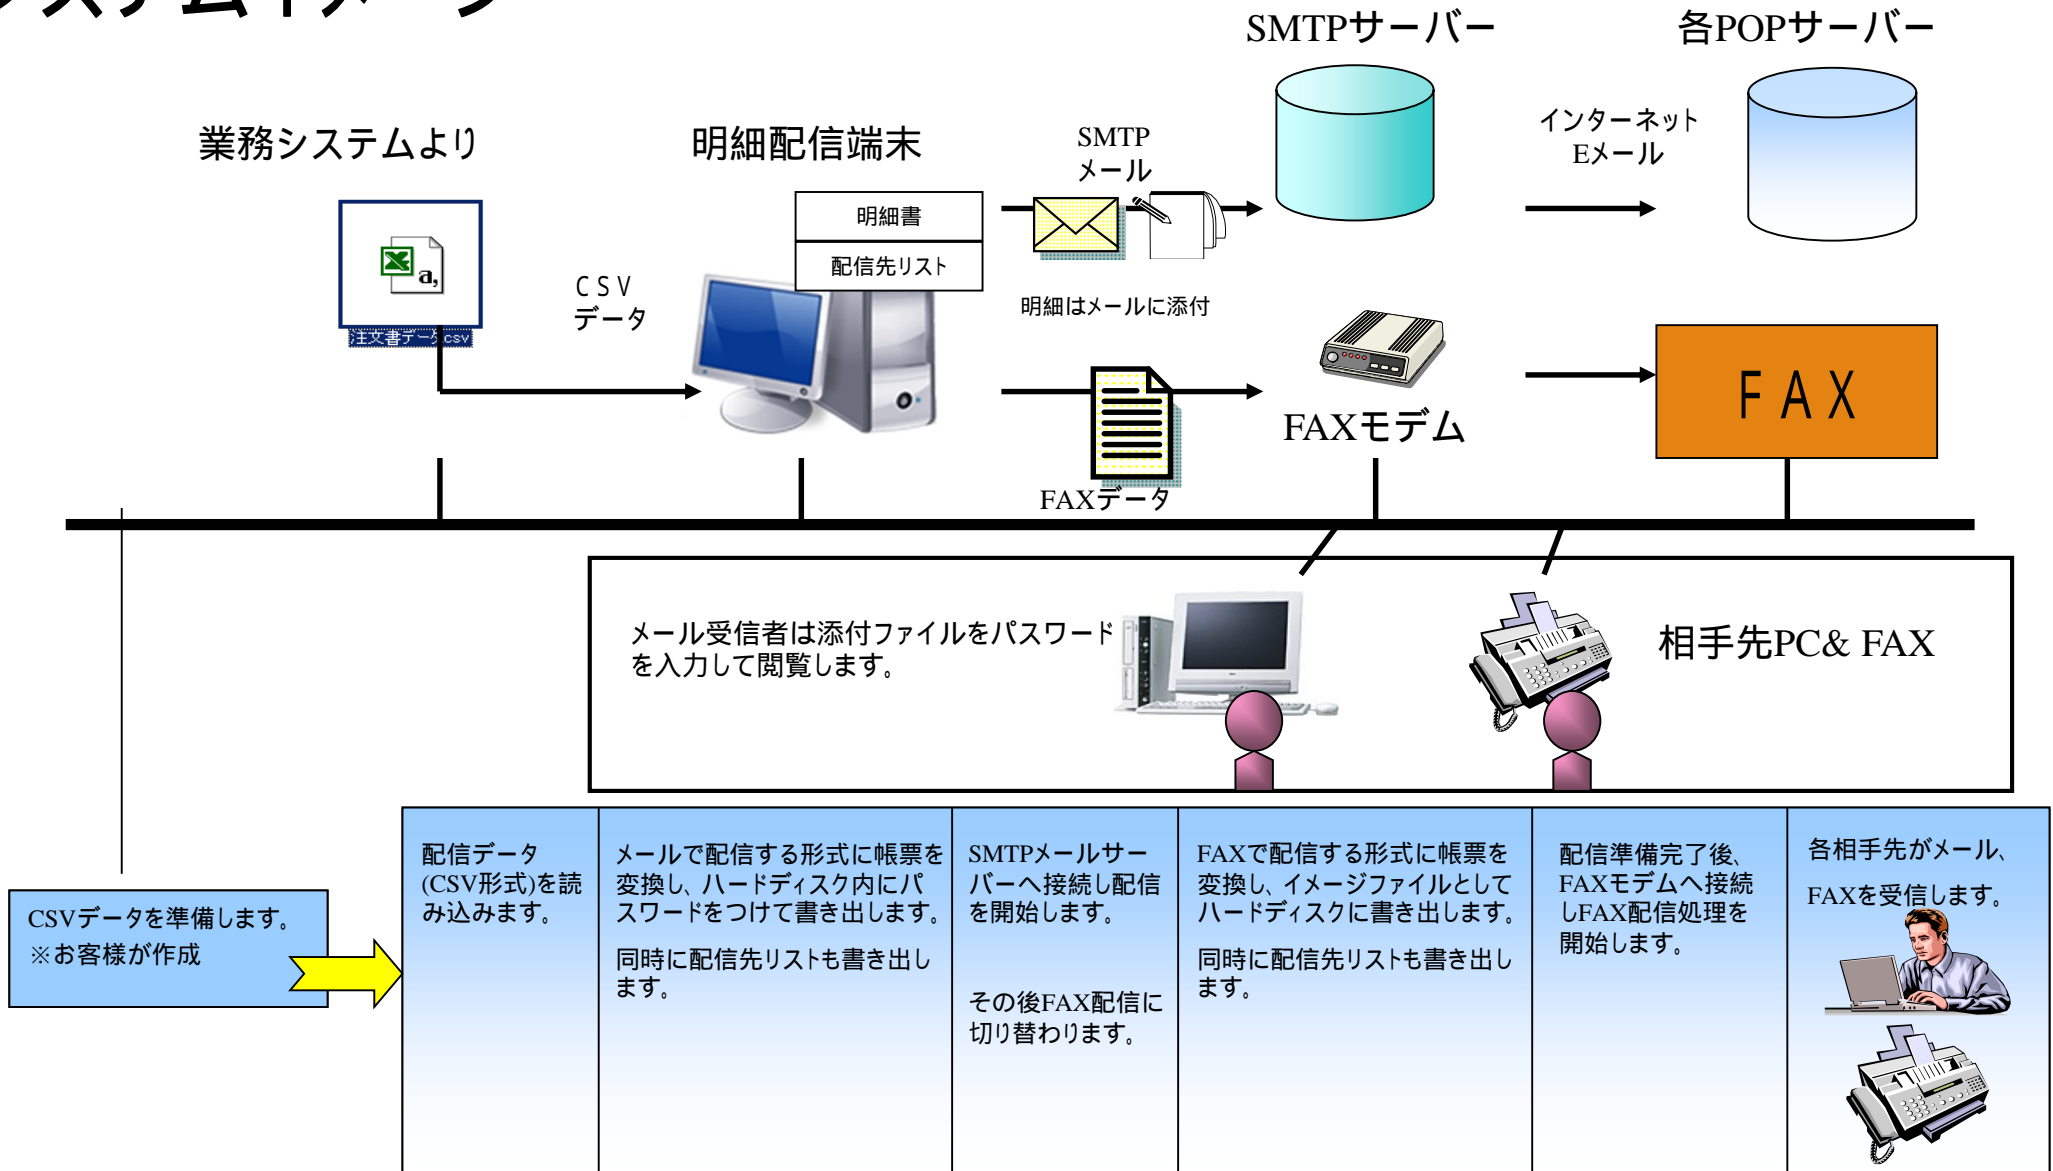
ステムイメージ

SMTPサーバー

各POPサーバー

業務システムより

明細配信端末

SMTP
メール

インターネット
Eメール

明細書

配信先リスト

CSV
データ

注文書データ.csv

明細はメールに添付

FAXモデム

FAX

FAXデータ

メール受信者は添付ファイルをパスワードを入力して閲覧します。

相手先PC& FAX

CSVデータを準備します。
※お客様が作成

| 配信データ(CSV形式)を読み込みます。 | メールで配信する形式に帳票を変換し、ハードディスク内にパスワードをつけて書き出します。 同時に配信先リストも書き出します。 | SMTPメールサーバーへ接続し配信を開始します。 その後FAX配信に切り替わります。 | FAXで配信する形式に帳票を変換し、イメージファイルとしてハードディスクに書き出します。 同時に配信先リストも書き出します。 | 配信準備完了後、FAXモデムへ接続しFAX配信処理を開始します。 | 各相手先がメール、FAXを受信します。 |
|---|---|---|---|---|---|